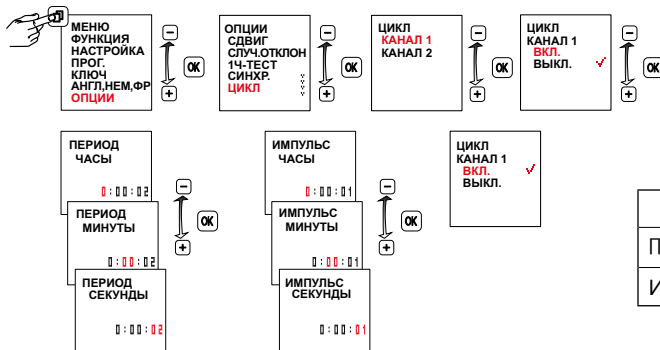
МЕНЮ
ФУНКЦИЯ
НАСТРОЙКА
ПРОГ.
КЛЮЧ
АНГЛ,НЕМ,ФР
ОПЦИИ

−
OK
+

ОПЦИИ
СДВИГ
СЛУЧ.ОТКЛОН
1Ч-ТЕСТ
СИНХР.
ЦИКЛ

−
OK
+

ЦИКЛ
КАНАЛ 1
КАНАЛ 2

−
OK
+

ЦИКЛ
КАНАЛ 1
ВКЛ.
ВЫКЛ.
✓

−
OK
+

ПЕРИОД
ЧАСЫ
0 : 00 : 02

ПЕРИОД
МИНУТЫ
0 : 00 : 02

ПЕРИОД
СЕКУНДЫ
0 : 00 : 02

−
OK
+

ИМПУЛЬС
ЧАСЫ
0 : 00 : 01

ИМПУЛЬС
МИНУТЫ
0 : 00 : 01

ИМПУЛЬС
СЕКУНДЫ
0 : 00 : 01

−
OK
+

ЦИКЛ
КАНАЛ 1
ВКЛ.
ВЫКЛ.
✓

| |
|---|
| П |
| И |